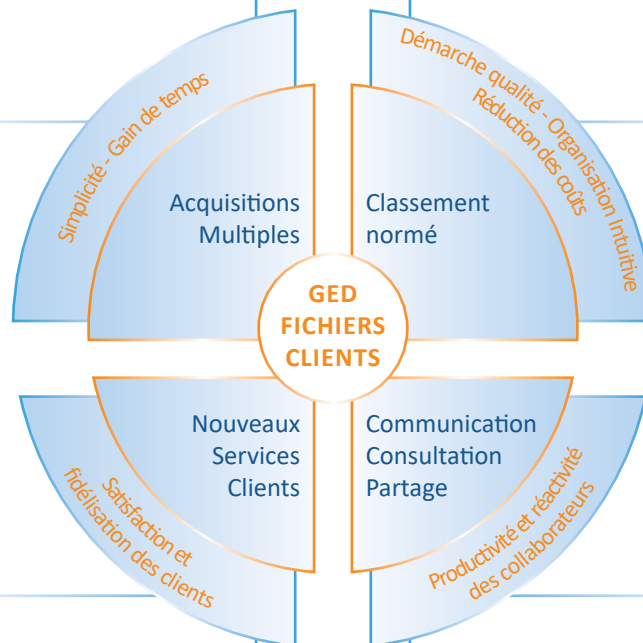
Simplicité - Gain de temps

Acquisitions Multiples

Démarche qualité - Organisation Intuitive
Réduction des coûts

Classement normé

GED FICHIERS CLIENTS

Nouveaux Services Clients

Satisfaction et fidélisation des clients

Communication Consultation Partage

Productivité et réactivité des collaborateurs